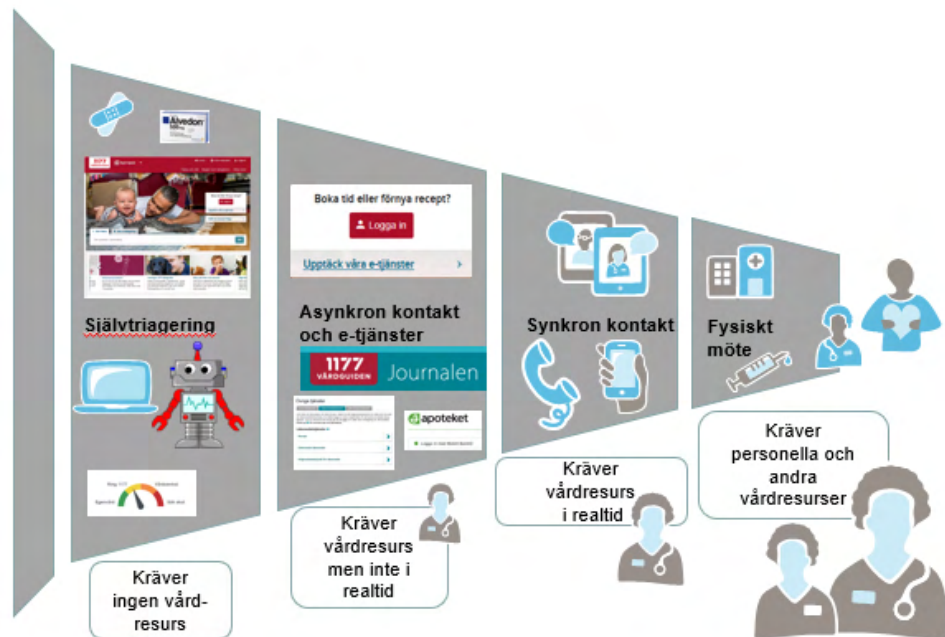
Alvedon

Självtriagering

Boka tid eller förnya recept?

Logga in

Upptäck våra e-tjänster

Asynkron kontakt och e-tjänster

1177 VÅRDGUIDEN Journalen

apoteket

Synkron kontakt

Fysiskt möte

Kräver ingen vårdresurs

Kräver vårdresurs men inte i realtid

Kräver vårdresurs i realtid

Kräver personella och andra vårdresurser